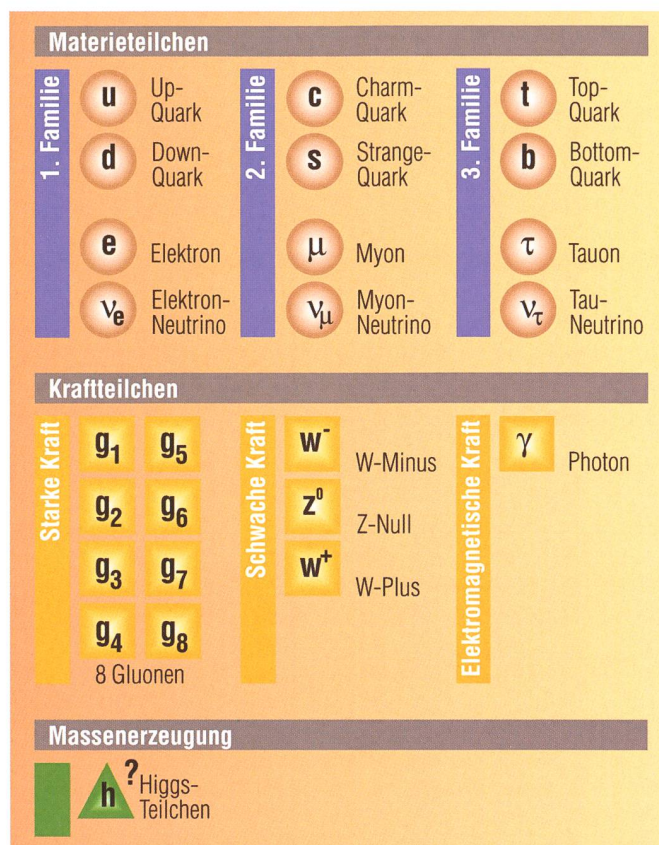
Materieteilchen

1. Familie

u Up-Quark

d Down-Quark

e Elektron

$\nu_e$ Elektron-Neutrino

2. Familie

c Charm-Quark

s Strange-Quark

$\mu$ Myon

$\nu_\mu$ Myon-Neutrino

3. Familie

t Top-Quark

b Bottom-Quark

$\tau$ Tauon

$\nu_\tau$ Tau-Neutrino

Kraftteilchen

Starke Kraft

$g_1$ $g_5$

$g_2$ $g_6$

$g_3$ $g_7$

$g_4$ $g_8$

8 Gluonen

Schwache Kraft

$W^-$ W-Minus

$Z^0$ Z-Null

$W^+$ W-Plus

Elektromagnetische Kraft

$\gamma$ Photon

Massenerzeugung

h ? Higgs-Teilchen